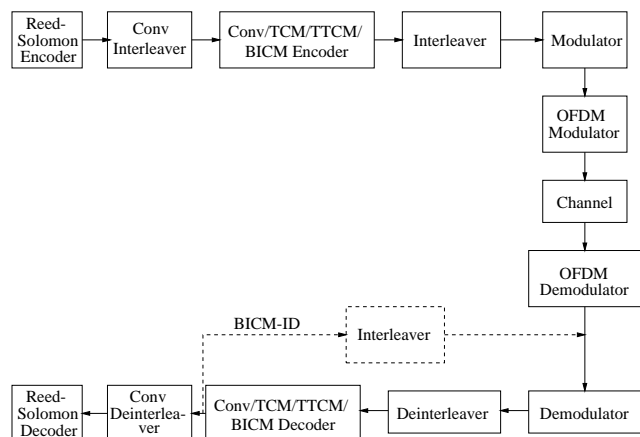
Reed-Solomon Encoder

Conv Interleaver

Conv/TCM/TTCM/ BICM Encoder

Interleaver

Modulator

OFDM Modulator

Channel

OFDM Demodulator

BICM-ID

Interleaver

Reed-Solomon Decoder

Conv Deinterleaver

Conv/TCM/TTCM/ BICM Decoder

Deinterleaver

Demodulator